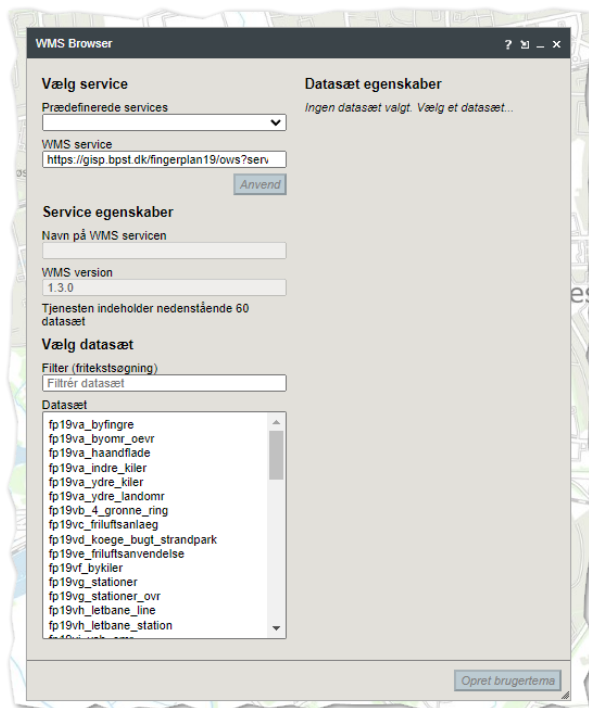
WMS Browser

? _ ×

Vælg service

Prædefinerede services

WMS service

https://gisp.bpst.dk/fingerplan19/ows?serv

Anvend

Service egenskaber

Navn på WMS servicen

WMS version

1.3.0

Tjenesten indeholder nedenstående 60 datasæt

Vælg datasæt

Filter (fritekstsøgning)

Filtrér datasæt

Datasæt

fp19va_byfingre
fp19va_byomr_oevr
fp19va_haandflade
fp19va_indre_kiler
fp19va_ydre_kiler
fp19va_ydre_landomr
fp19vb_4_gronne_ring
fp19vc_friluftsanlaeg
fp19vd_koege_bugt_strandpark
fp19ve_friluftsanvendelse
fp19vf_bykiler
fp19vg_stationer
fp19vg_stationer_ovr
fp19vh_letbane_line
fp19vh_letbane_station
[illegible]

Datasæt egenskaber

Ingen datasæt valgt. Vælg et datasæt...

Opret brugertema